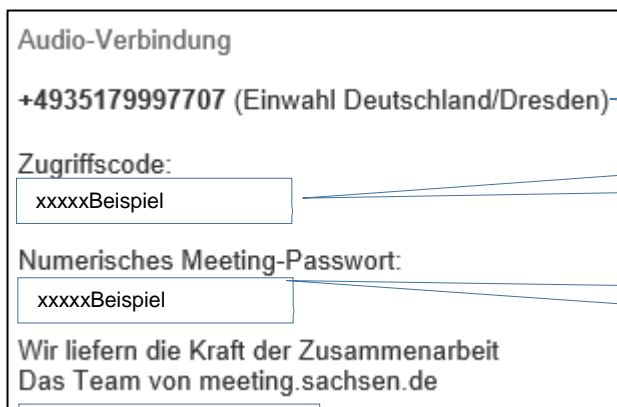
Audio-Verbindung

+4935179997707 (Einwahl Deutschland/Dresden)

Zugriffscode:

xxxxxBeispiel

Numerisches Meeting-Passwort:

xxxxxBeispiel

Wir liefern die Kraft der Zusammenarbeit
Das Team von meeting.sachsen.de